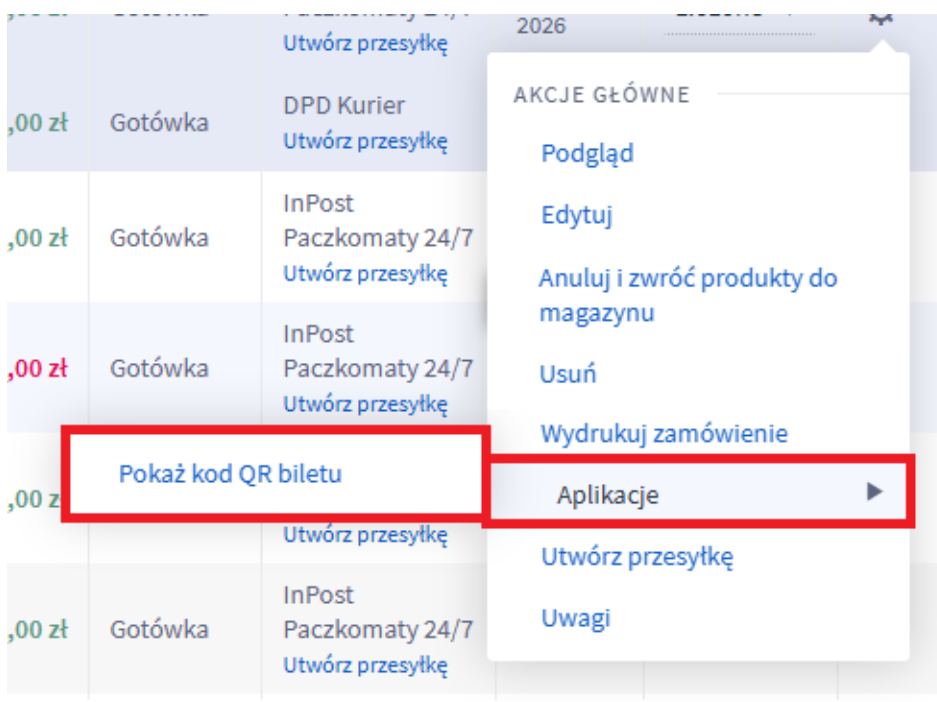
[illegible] Gotówka Paczkomaty 24/7
Utwórz przesyłkę
2026

,00 zł Gotówka DPD Kurier
Utwórz przesyłkę

,00 zł Gotówka InPost
Paczkomaty 24/7
Utwórz przesyłkę

,00 zł Gotówka InPost
Paczkomaty 24/7
Utwórz przesyłkę

,00 z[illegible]
Utwórz przesyłkę

,00 zł Gotówka InPost
Paczkomaty 24/7
Utwórz przesyłkę

AKCJE GŁÓWNE
Podgląd
Edytuj
Anuluj i zwróć produkty do magazynu
Usuń
Wydrukuj zamówienie
Aplikacje
Utwórz przesyłkę
Uwagi

Pokaż kod QR biletu